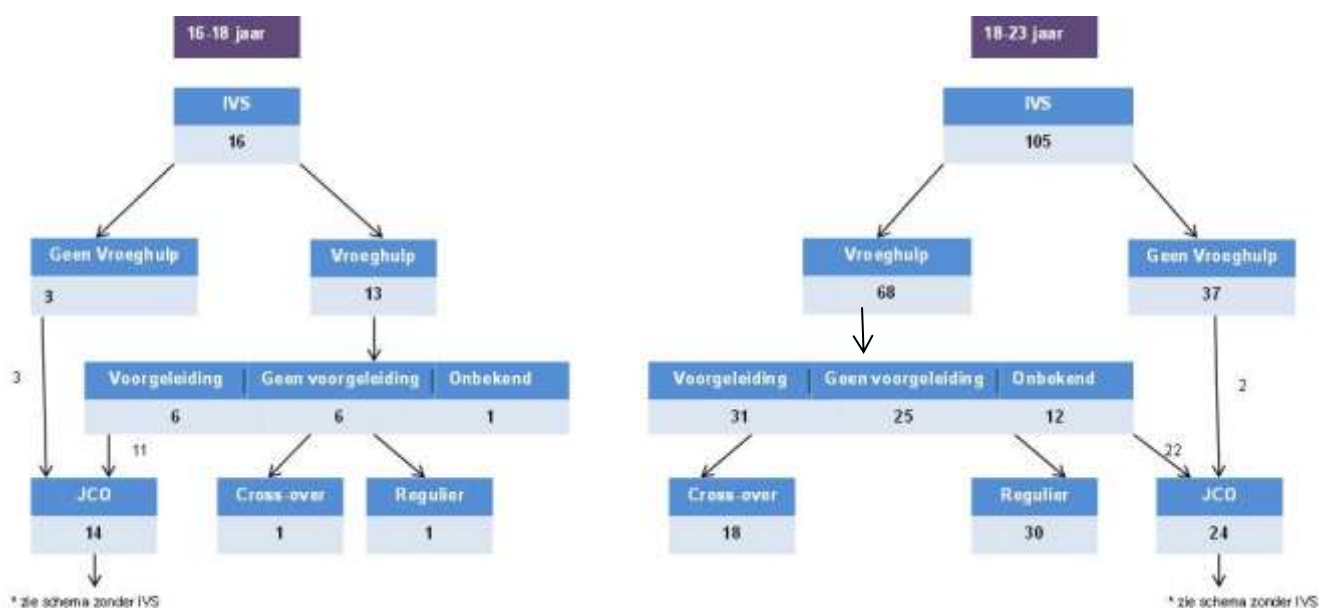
16-18 jaar

IVS
16

Geen Vroeghulp
3

Vroeghulp
13

3

| Voorgeleiding | Geen voorgeleiding | Onbekend |
|---|---|---|
| 6 | 6 | 1 |

11

JCO
14

Cross-over
1

Regulier
1

* zie schema zonder IVS

18-23 jaar

IVS
105

Vroeghulp
68

Geen Vroeghulp
37

| Voorgeleiding | Geen voorgeleiding | Onbekend |
|---|---|---|
| 31 | 25 | 12 |

2

22

Cross-over
18

Regulier
30

JCO
24

* zie schema zonder IVS